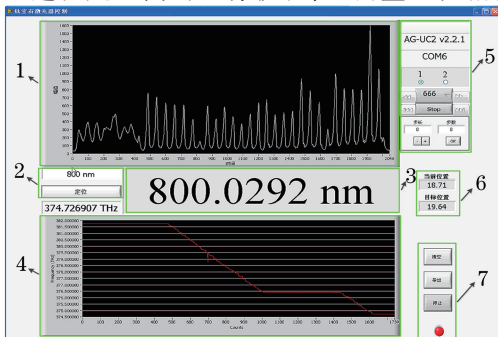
钛宝石激光器控制

1

2

3

4

5

6

7

AG-UC2 v2.2.1

COM6

1

2

666

Stop

步长

0

步数

0

OK

800 nm

定位

374.726907 THz

800.0292 nm

当前位置

18.71

目标位置

19.64

确定

暂停

停止

1600
1500
1400
1300
1200
1100
1000
900
800
700
600
500
400
300
200
100
0

0 100 200 300 400 500 600 700 800 900 1000 1100 1200 1300 1400 1500 1600 1700 1800 1900 2000 2048

Frequency (THz)

Counts

0 100 200 300 400 500 600 700 800 900 1000 1100 1200 1300 1400 1500 1600 1700